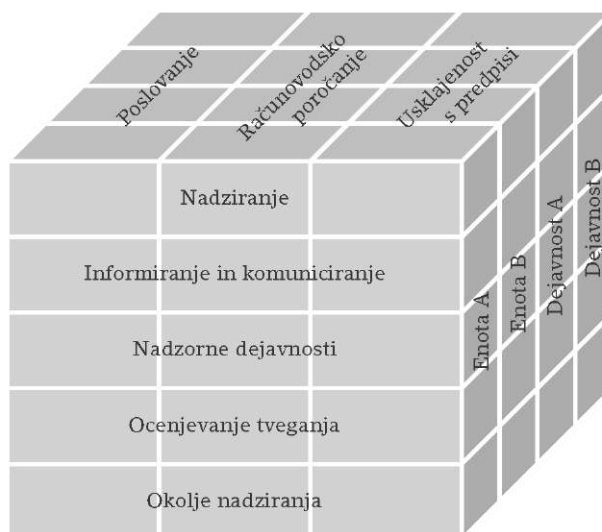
Poslovanje

Računovodsko poročanje

Usklajenost s predpisi

Nadziranje

Informiranje in komuniciranje

Nadzorne dejavnosti

Ocenjevanje tveganja

Okolje nadziranja

Enota A

Enota B

Dejavnost A

Dejavnost B